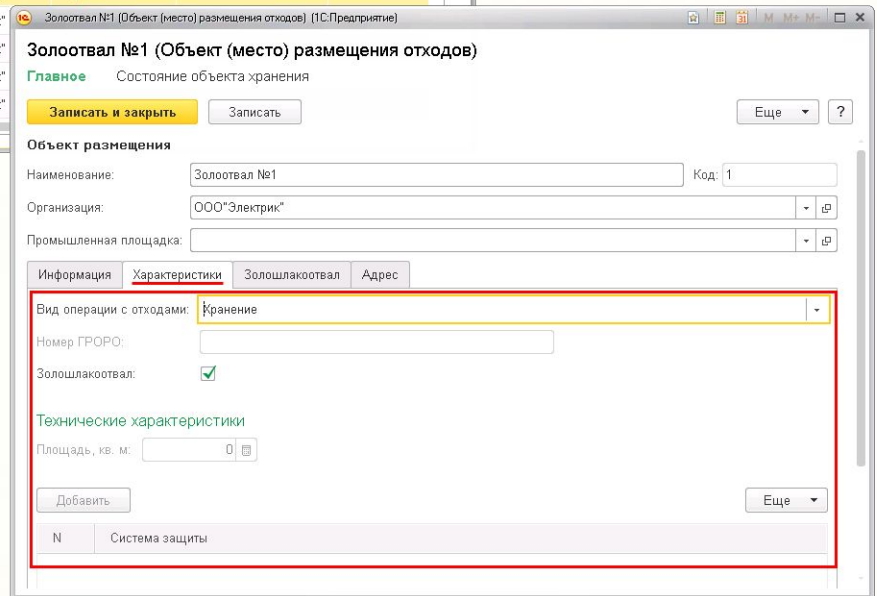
Золоотвал №1 (Объект (место) размещения отходов) (1С:Предприятие)

M M+ M-

Золоотвал №1 (Объект (место) размещения отходов)

Главное Состояние объекта хранения

Записать и закрыть Записать Еще ?

Объект размещения

Наименование: Золоотвал №1 Код: 1

Организация: ООО"Электрик"

Промышленная площадка:

Информация Характеристики Золошлакоотвал Адрес

Вид операции с отходами: Хранение

Номер ГРОРО:

Золошлакоотвал:

Технические характеристики

Площадь, кв. м: 0

Добавить Еще

| N | Система защиты |
|---|---|